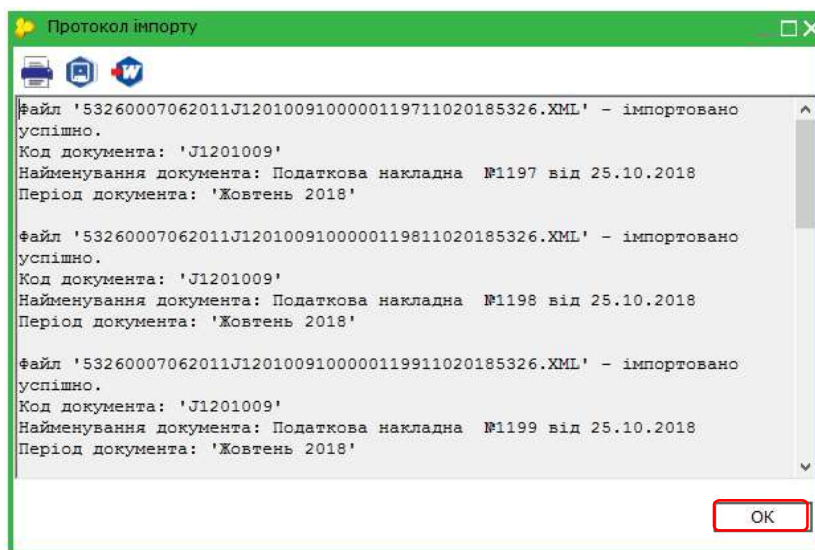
Протокол імпорту

Файл '53260007062011J1201009100000119711020185326.XML' - імпортовано успішно.
Код документа: 'J1201009'
Найменування документа: Податкова накладна №1197 від 25.10.2018
Період документа: 'Жовтень 2018'

Файл '53260007062011J1201009100000119811020185326.XML' - імпортовано успішно.
Код документа: 'J1201009'
Найменування документа: Податкова накладна №1198 від 25.10.2018
Період документа: 'Жовтень 2018'

Файл '53260007062011J1201009100000119911020185326.XML' - імпортовано успішно.
Код документа: 'J1201009'
Найменування документа: Податкова накладна №1199 від 25.10.2018
Період документа: 'Жовтень 2018'

OK